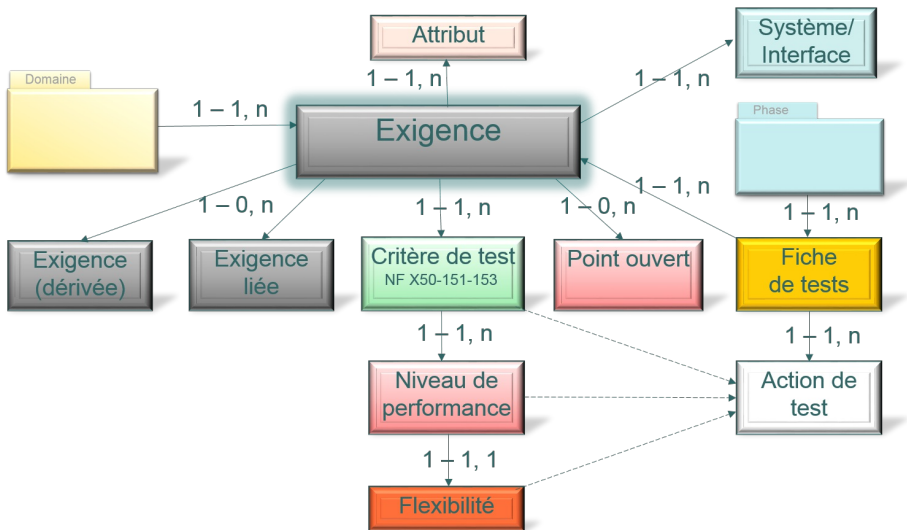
Attribut

Système/ Interface

Domaine

1 – 1, n

1 – 1, n

1 – 1, n

Exigence

Phase

1 – 1, n

1 – 0, n

1 – 1, n

1 – 0, n

1 – 1, n

Exigence (dérivée)

Exigence liée

Critère de test NF X50-151-153

Point ouvert

Fiche de tests

1 – 1, n

1 – 1, n

Niveau de performance

Action de test

1 – 1, 1

Flexibilité